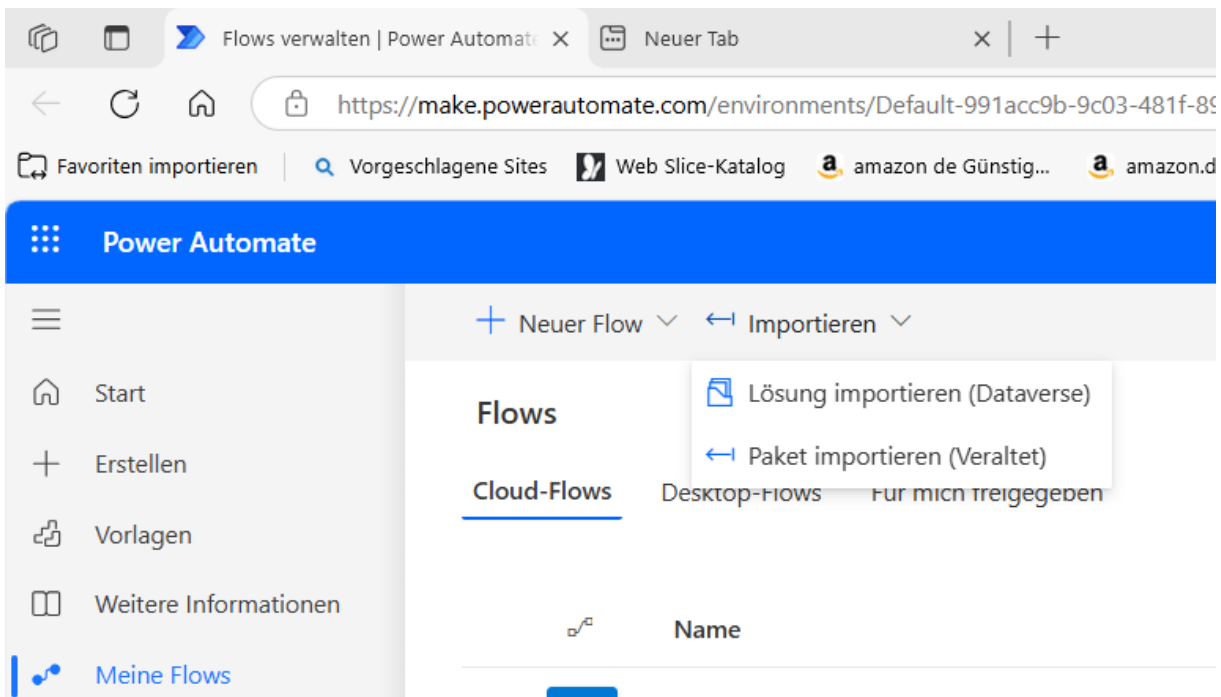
Flows verwalten | Power Automate ×
Neuer Tab ×
https://make.powerautomate.com/environments/Default-991acc9b-9c03-481f-89
Favoriten importieren
Vorgeschlagene Sites
Web Slice-Katalog
amazon de Günstig...
amazon.d

Power Automate

Neuer Flow
Importieren
Lösung importieren (Dataverse)
Paket importieren (Veraltet)

Start
Erstellen
Vorlagen
Weitere Informationen
Meine Flows

Flows
Cloud-Flows
Desktop-Flows
Für mich freigegeben

Name